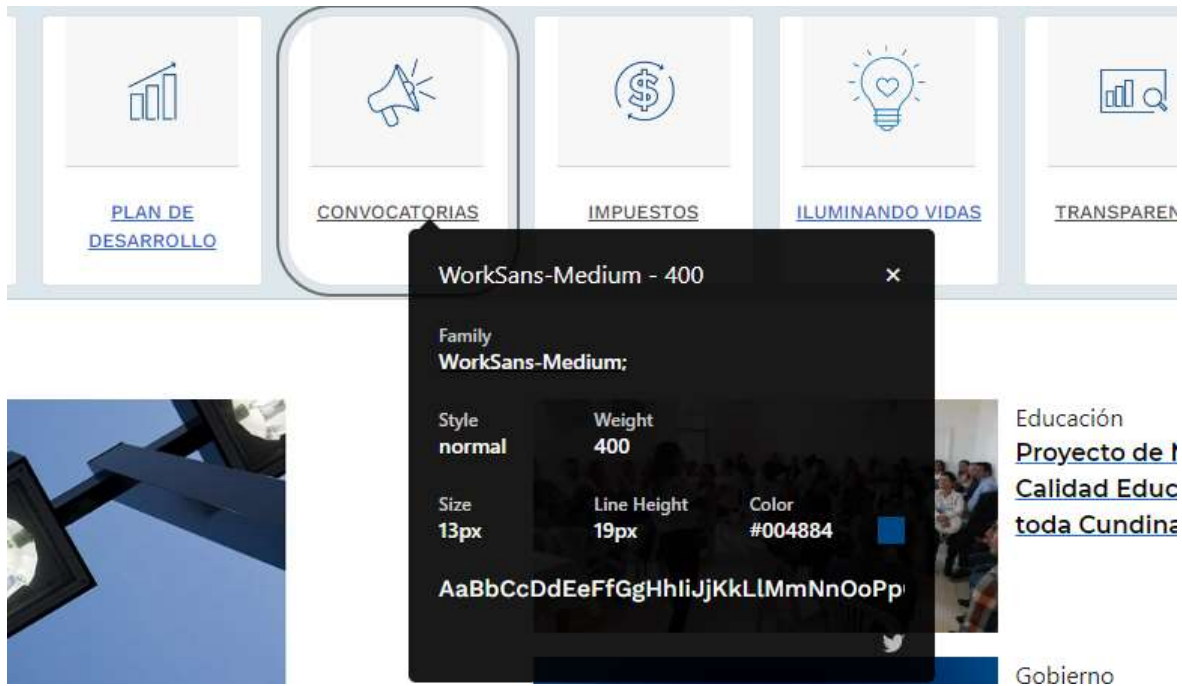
PLAN DE DESARROLLO

CONVOCATORIAS

IMPUESTOS

ILUMINANDO VIDAS

TRANSPAREN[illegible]

WorkSans-Medium - 400

×

Family
WorkSans-Medium;

Style
normal

Weight
400

Size
13px

Line Height
19px

Color
#004884

AaBbCcDdEeFfGgHhIiJjKkLlMmNnOoPp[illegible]

Educación

Proyecto de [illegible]
Calidad Educ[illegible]
toda Cundina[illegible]

Gobierno